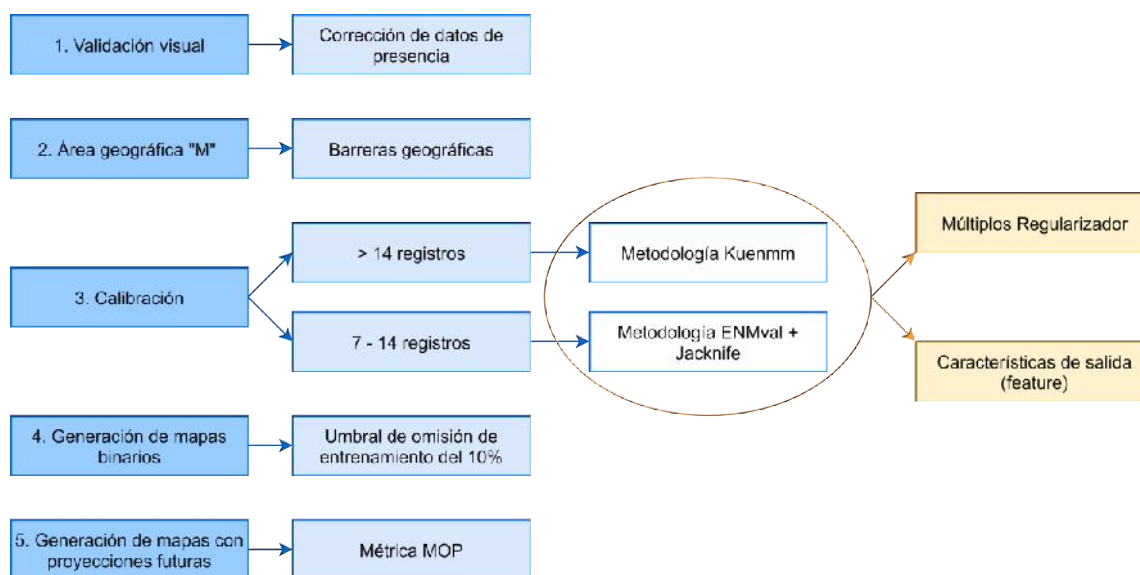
1. Validación visual

Corrección de datos de presencia

2. Área geográfica "M"

Barreras geográficas

3. Calibración

> 14 registros

7 - 14 registros

Metodología Kuenmm

Metodologia ENMval + Jacknife

Múltiplos Regularizador

Características de salida (feature)

4. Generación de mapas binarios

Umbral de omisión de entrenamiento del 10%

5. Generación de mapas con proyecciones futuras

Métrica MOP